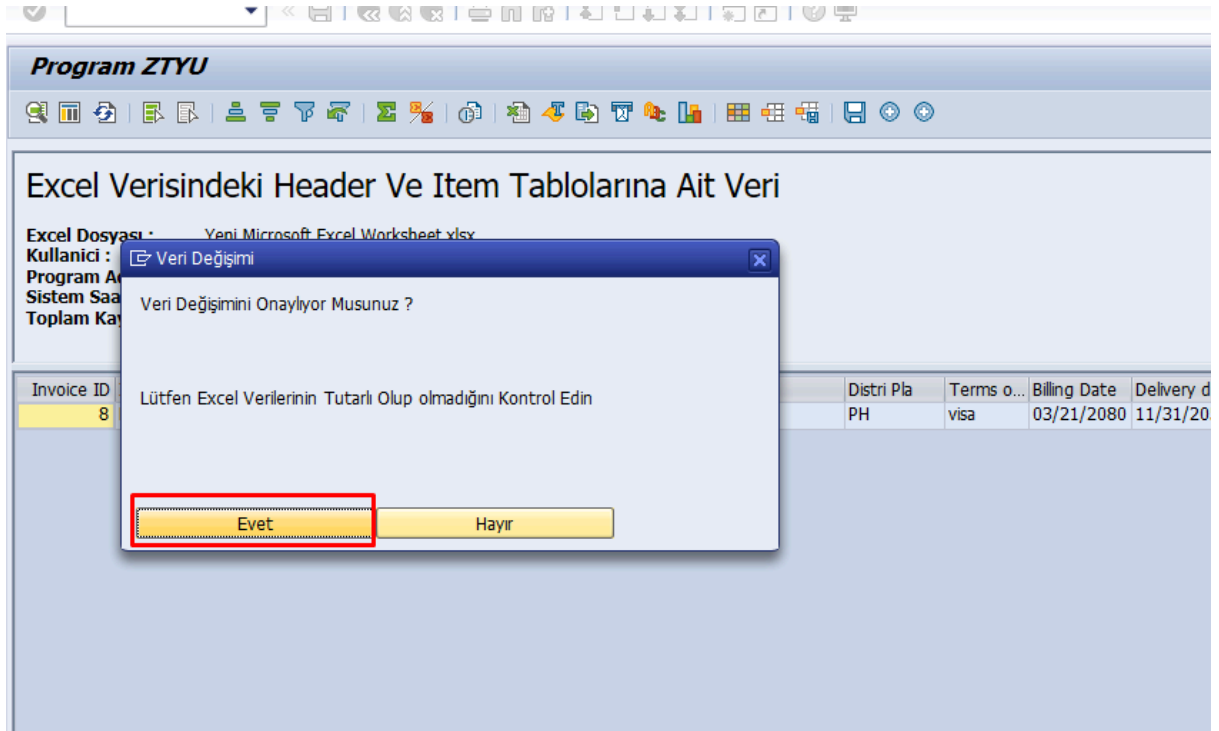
Program ZTYU

Excel Verisindeki Header Ve Item Tablolarına Ait Veri

Excel Dosyası : Yeni Microsoft Excel Worksheet.xlsx
Kullanici : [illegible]
Program A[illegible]
Sistem Saa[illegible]
Toplam Ka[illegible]

| Invoice ID | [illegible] | Distri Pla | Terms o... | Billing Date | Delivery d |
|---|---|---|---|---|---|
| 8 | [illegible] | PH | visa | 03/21/2080 | 11/31/20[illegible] |

Veri Değişimi

Veri Değişimini Onaylıyor Musunuz ?

Lütfen Excel Verilerinin Tutarlı Olup olmadığını Kontrol Edin

Evet
Hayır